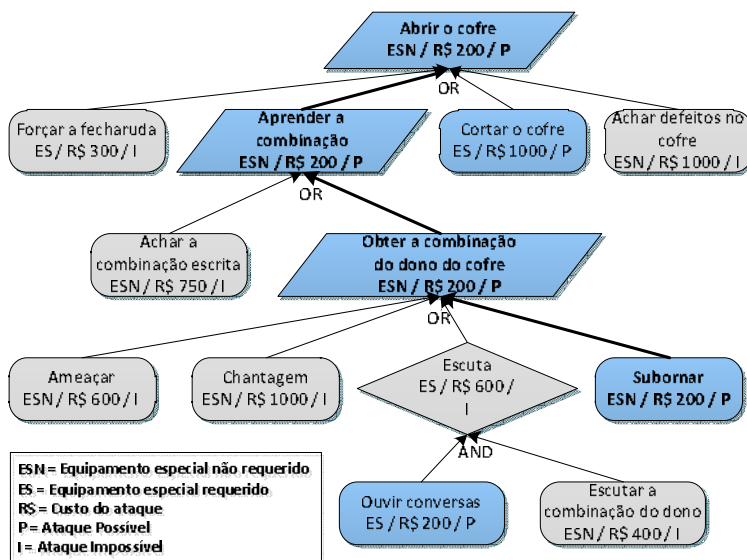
Abrir o cofre
ESN / R$ 200 / P

OR

Forçar a fecharuda
ES / R$ 300 / I

Aprender a combinação
ESN / R$ 200 / P

Cortar o cofre
ES / R$ 1000 / P

Achar defeitos no cofre
ESN / R$ 1000 / I

OR

Achar a combinação escrita
ESN / R$ 750 / I

Obter a combinação do dono do cofre
ESN / R$ 200 / P

OR

Ameaçar
ESN / R$ 600 / I

Chantagem
ESN / R$ 1000 / I

Escuta
ES / R$ 600 / I

Subornar
ESN / R$ 200 / P

AND

Ouvir conversas
ES / R$ 200 / P

Escutar a combinação do dono
ESN / R$ 400 / I

ESN = Equipamento especial não requerido
ES = Equipamento especial requerido
R$ = Custo do ataque
P = Ataque Possível
I = Ataque Impossível